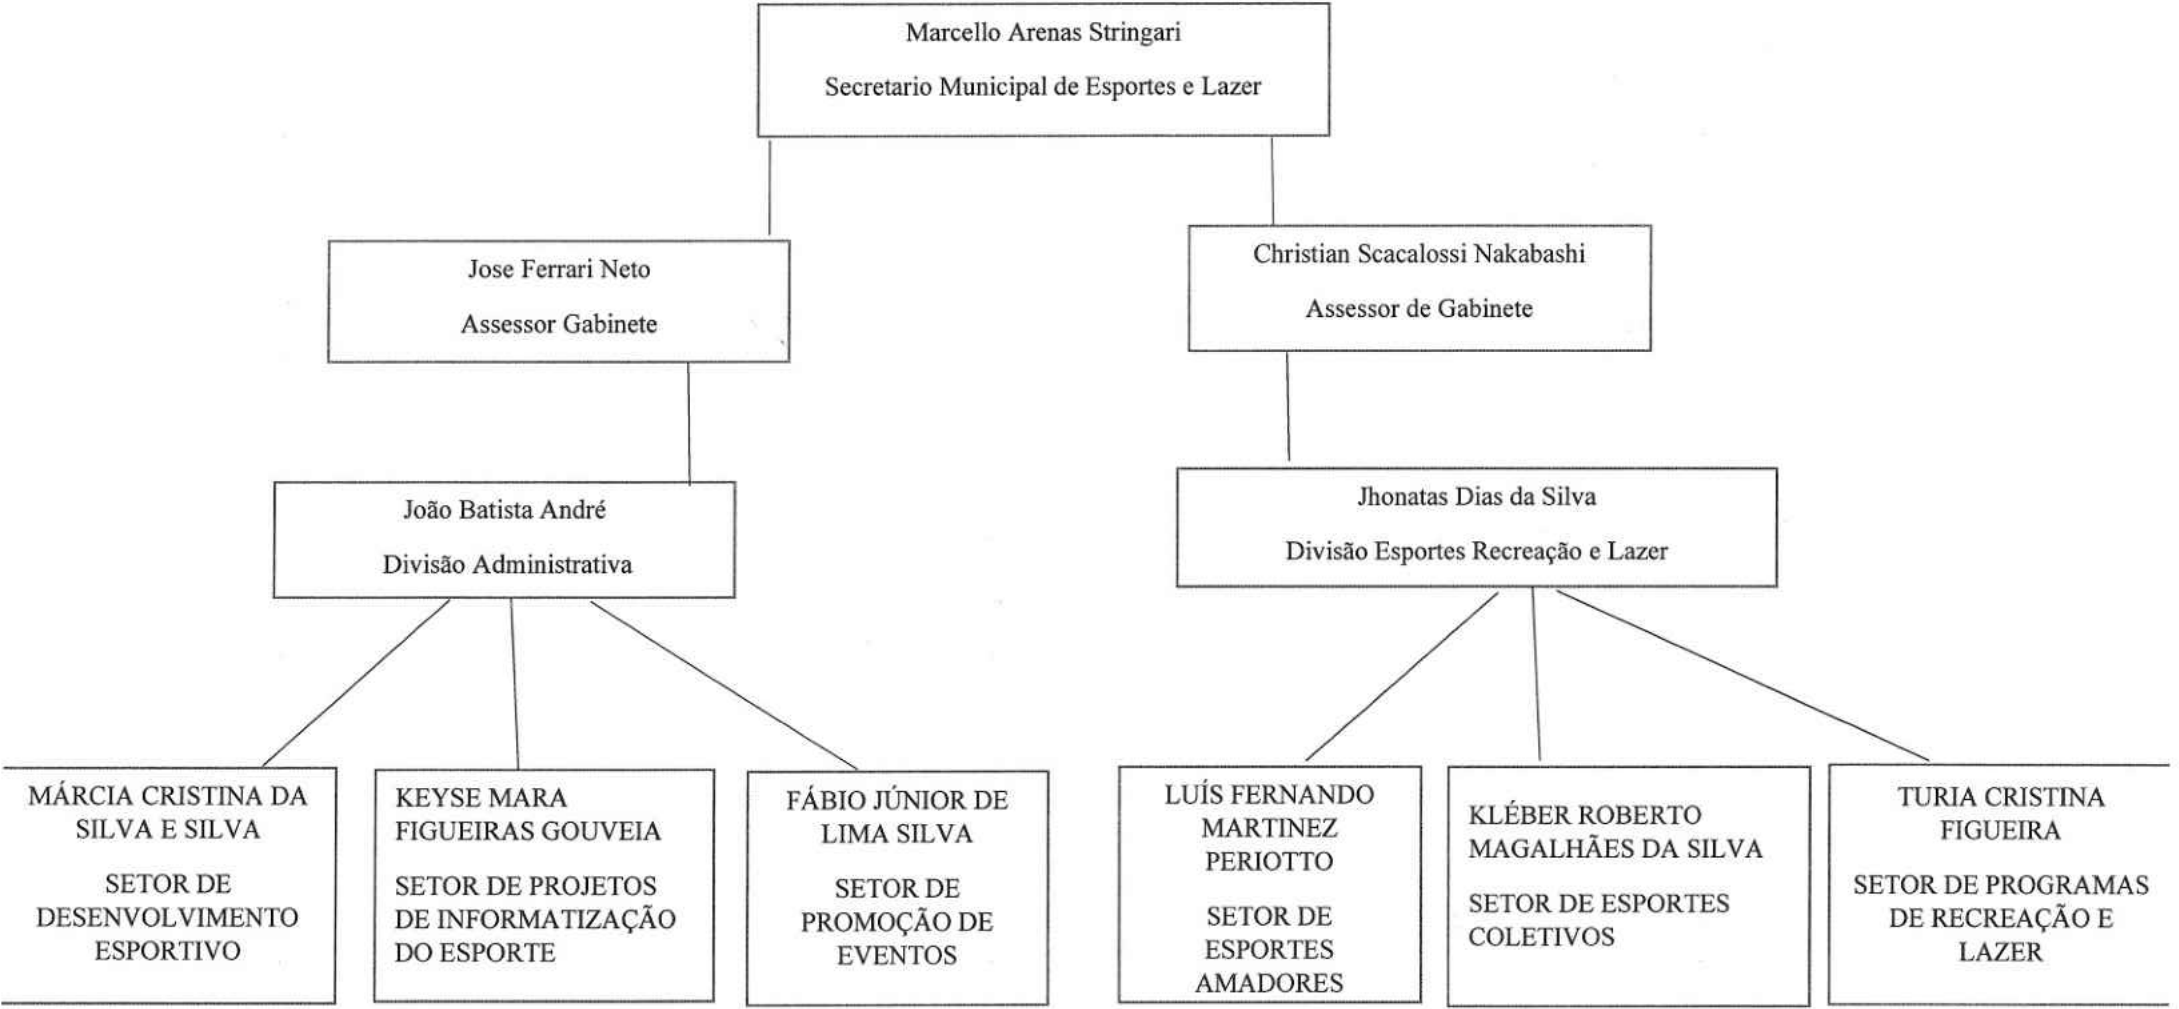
Marcello Arenas Stringari

Secretario Municipal de Esportes e Lazer

Jose Ferrari Neto

Assessor Gabinete

Christian Scacalossi Nakabashi

Assessor de Gabinete

João Batista André

Divisão Administrativa

Jhonatas Dias da Silva

Divisão Esportes Recreação e Lazer

MÁRCIA CRISTINA DA SILVA E SILVA

SETOR DE DESENVOLVIMENTO ESPORTIVO

KEYSE MARA FIGUEIRAS GOUVEIA

SETOR DE PROJETOS DE INFORMATIZAÇÃO DO ESPORTE

FÁBIO JÚNIOR DE LIMA SILVA

SETOR DE PROMOÇÃO DE EVENTOS

LUÍS FERNANDO MARTINEZ PERIOTTO

SETOR DE ESPORTES AMADORES

KLÉBER ROBERTO MAGALHÃES DA SILVA

SETOR DE ESPORTES COLETIVOS

TURIA CRISTINA FIGUEIRA

SETOR DE PROGRAMAS DE RECREAÇÃO E LAZER